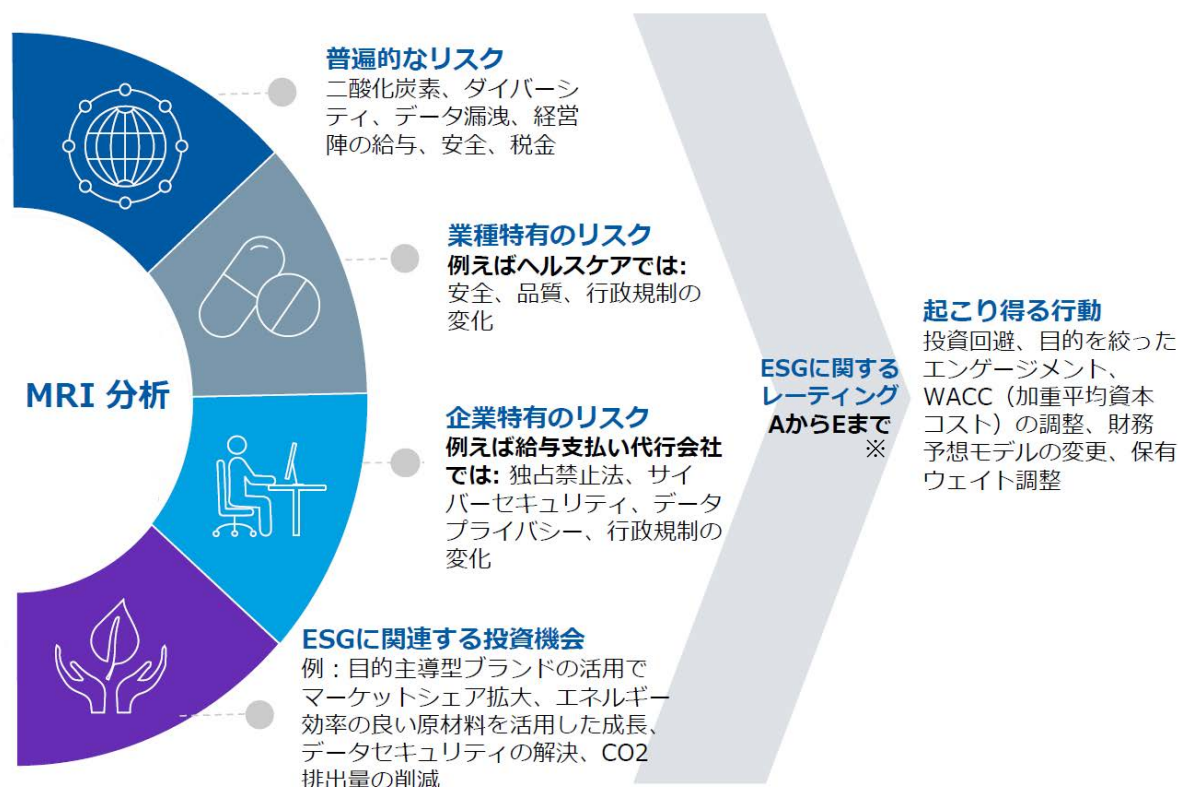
MRI 分析

普遍的なリスク
二酸化炭素、ダイバーシティ、データ漏洩、経営陣の給与、安全、税金

業種特有のリスク
例えばヘルスケアでは:
安全、品質、行政規制の変化

企業特有のリスク
例えば給与支払い代行会社では: 独占禁止法、サイバーセキュリティ、データプライバシー、行政規制の変化

ESGに関連する投資機会
例：目的主導型ブランドの活用でマーケットシェア拡大、エネルギー効率の良い原材料を活用した成長、データセキュリティの解決、CO2排出量の削減

ESGに関するレーティング
AからEまで
※

起こり得る行動
投資回避、目的を絞ったエンゲージメント、WACC（加重平均資本コスト）の調整、財務予想モデルの変更、保有ウェイト調整